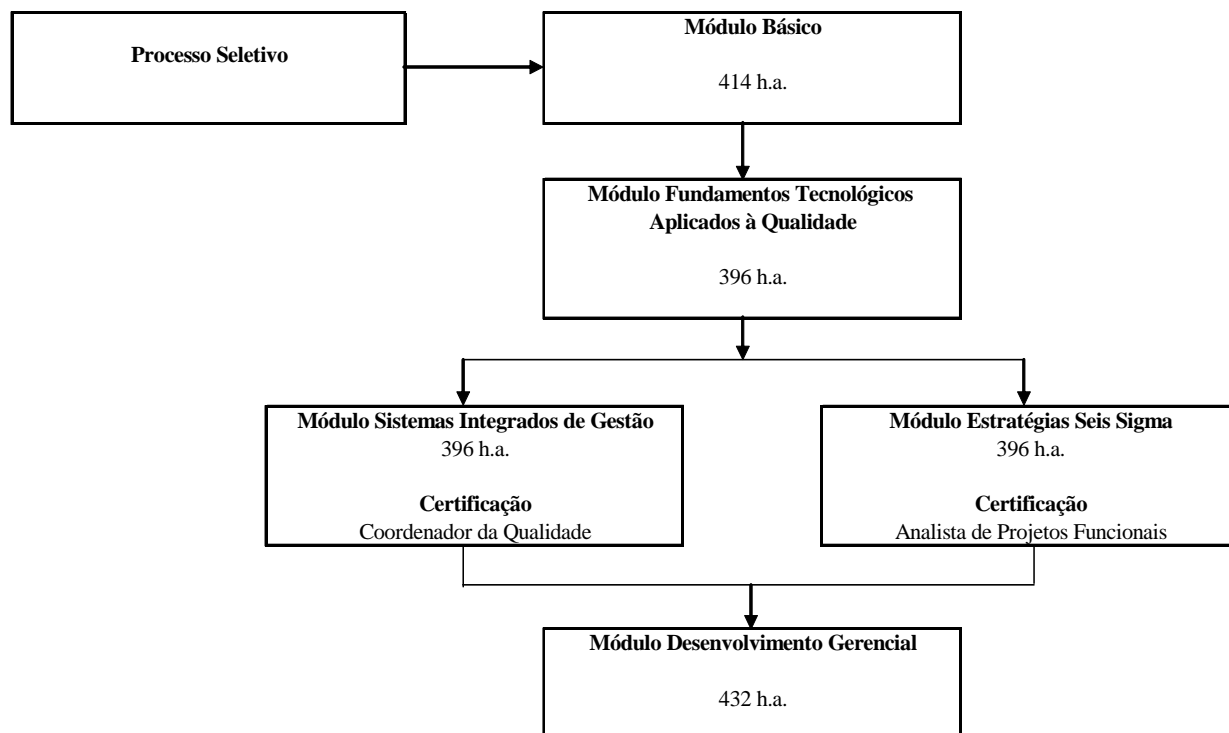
Processo Seletivo

Módulo Básico

414 h.a.

Módulo Fundamentos Tecnológicos Aplicados à Qualidade

396 h.a.

Módulo Sistemas Integrados de Gestão
396 h.a.

Certificação
Coordenador da Qualidade

Módulo Estratégias Seis Sigma
396 h.a.

Certificação
Analista de Projetos Funcionais

Módulo Desenvolvimento Gerencial

432 h.a.